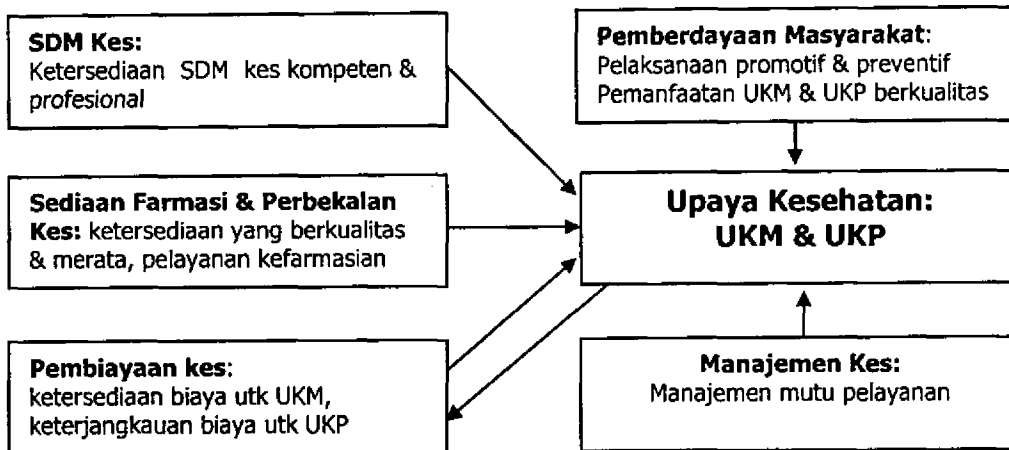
**SDM Kes:**
Ketersediaan SDM kes kompeten & *profesional*

**Pemberdayaan Masyarakat**:
Pelaksanaan promotif & preventif
Pemanfaatan UKM & UKP berkualitas

**Sediaan Farmasi & Perbekalan Kes:** ketersediaan yang berkualitas & merata, pelayanan kefarmasian

**Upaya Kesehatan:**
**UKM & UKP**

**Pembiayaan kes**:
ketersediaan biaya utk UKM, keterjangkauan biaya utk UKP

**Manajemen Kes:**
Manajemen mutu pelayanan